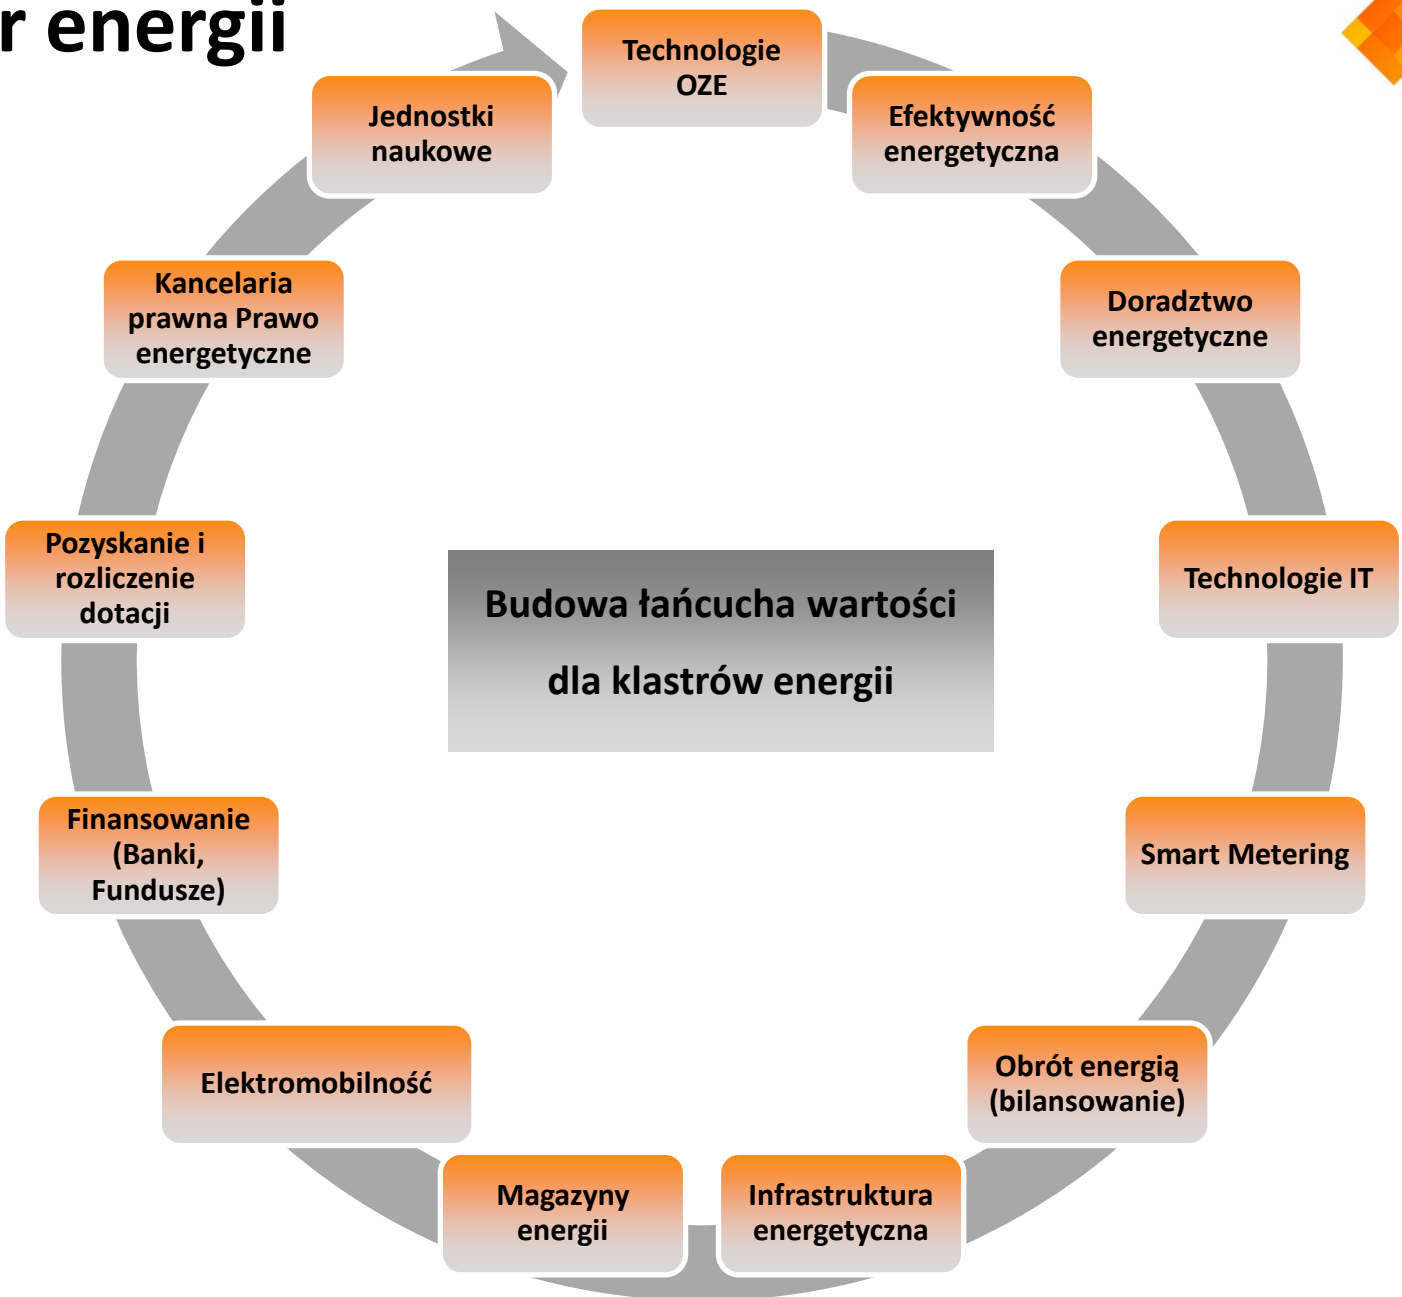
r energii

Technologie OZE

Efektywność energetyczna

Doradztwo energetyczne

Technologie IT

Smart Metering

Obrót energią (bilansowanie)

Infrastruktura energetyczna

Magazyny energii

Elektromobilność

Finansowanie (Banki, Fundusze)

Pozyskanie i rozliczenie dotacji

Kancelaria prawna Prawo energetyczne

Jednostki naukowe

Budowa łańcucha wartości

dla klastrów energii